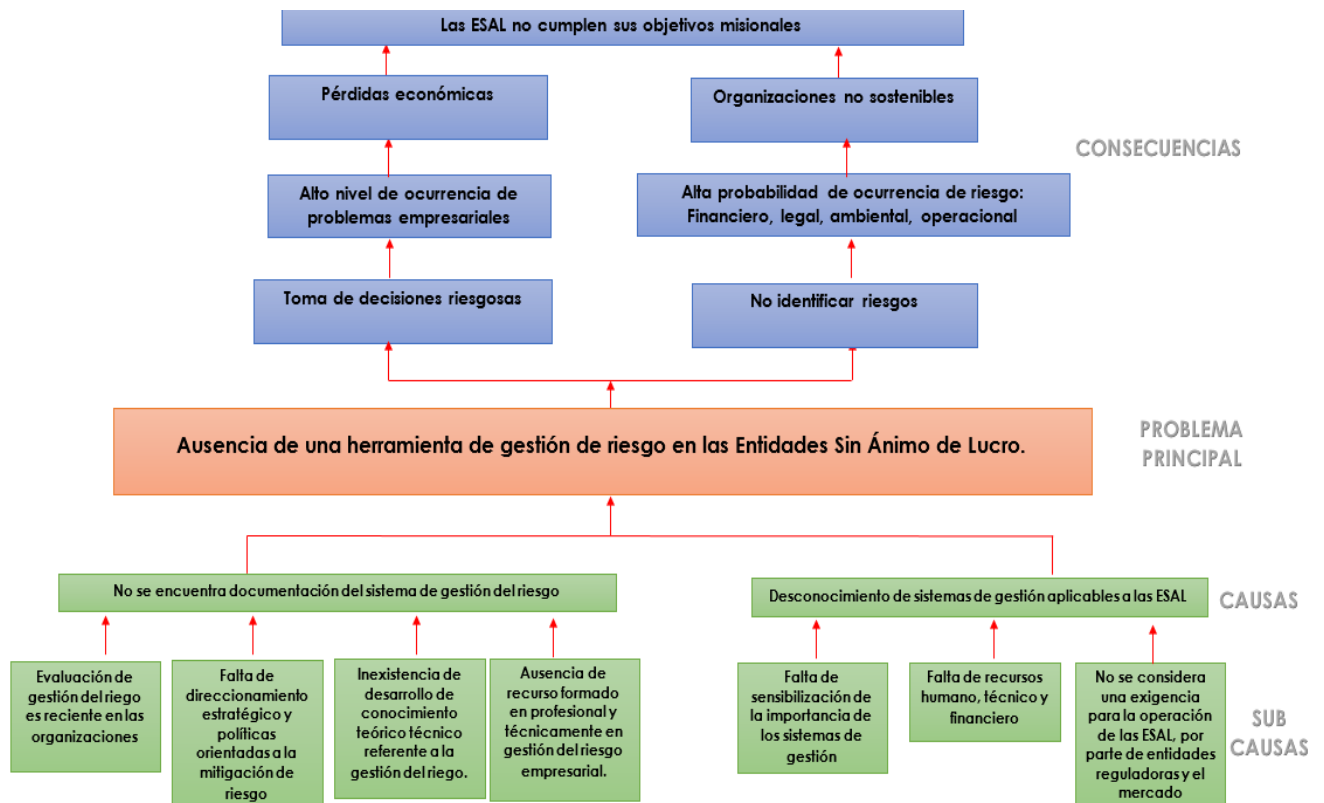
Las ESAL no cumplen sus objetivos misionales

Pérdidas económicas

Organizaciones no sostenibles

CONSECUENCIAS

Alto nivel de ocurrencia de problemas empresariales

Alta probabilidad de ocurrencia de riesgo: Financiero, legal, ambiental, operacional

Toma de decisiones riesgosas

No identificar riesgos

Ausencia de una herramienta de gestión de riesgo en las Entidades Sin Ánimo de Lucro.

PROBLEMA PRINCIPAL

No se encuentra documentación del sistema de gestión del riesgo

Desconocimiento de sistemas de gestión aplicables a las ESAL

CAUSAS

Evaluación de gestión del riego es reciente en las organizaciones

Falta de direccionamiento estratégico y políticas orientadas a la mitigación de riesgo

Inexistencia de desarrollo de conocimiento teórico técnico referente a la gestión del riego.

Ausencia de recurso formado en profesional y técnicamente en gestión del riesgo empresarial.

Falta de sensibilización de la importancia de los sistemas de gestión

Falta de recursos humano, técnico y financiero

No se considera una exigencia para la operación de las ESAL, por parte de entidades reguladoras y el mercado

SUB CAUSAS